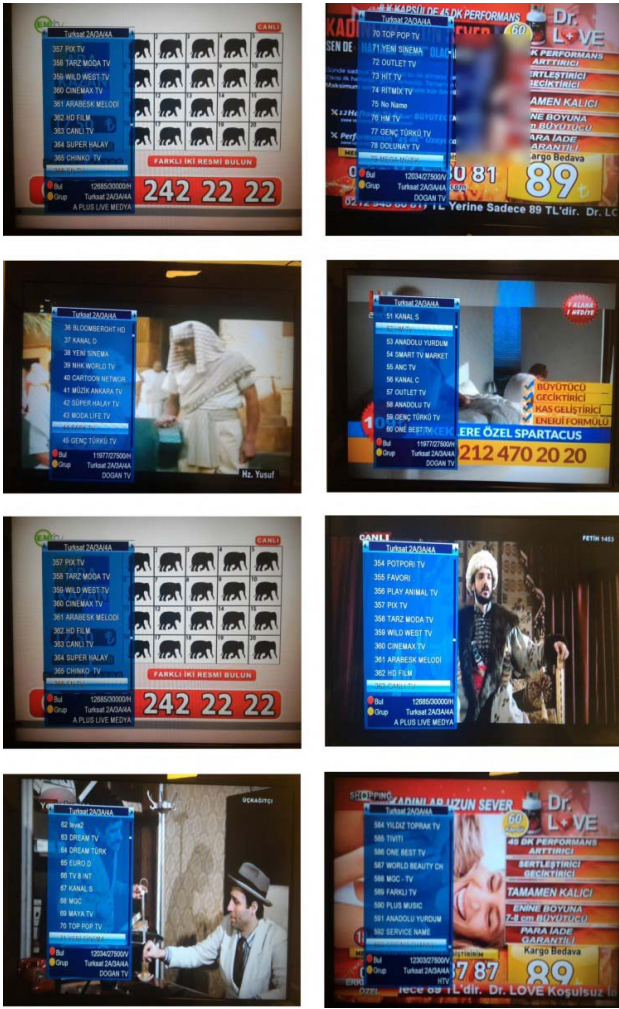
CANLI
Turksat 2A/3A/4A
357 PIX TV
358 TARZ MODA TV
359 WILD WEST TV
360 CINEMAX TV
361 ARABESK MELODİ
362 HD FILM
363 CANLI TV
364 SUPER HALAY
365 CHINKO TV
Bul 12685/30000/H
Grup Turksat 2A/3A/4A
A PLUS LIVE MEDYA
FARKLI İKİ RESMİ BULUN
242 22 22

Dr. L+VE
Turksat 2A/3A/4A
70 TOP POP TV
71 YENİ SİNEMA
72 OUTLET TV
73 HIT TV
74 RITMIX TV
75 No Name
76 HM TV
77 GENÇ TÜRKÜ TV
78 DOLUNAY TV
Bul 12034/27500/V
Grup Turksat 2A/3A/4A
DOGAN TV
DK PERFORMANS ARTTIRICI
SERTLEŞTİRİCİ
TAMAMEN KALICI
ENİNE BOYUNA BÜYÜTÜCÜ
PARA İADE GARANTİLİ
Kargo Bedava
89
TL Yerine Sadece 89 TL'dir. Dr. LO

Turksat 2A/3A/4A
36 BLOOMBERGHT HD
37 KANAL D
38 YENİ SİNEMA
39 NHK WORLD TV
40 CARTOON NETWOR
41 MÜZİK ANKARA TV
42 SÜPER HAKAN TV
43 MODA LIFE TV
45 GENÇ TÜRKÜ TV
Bul 11977/27500/V
Grup Turksat 2A/3A/4A
DOGAN TV
Hz. Yusuf

Turksat 2A/3A/4A
51 KANAL S
53 ANADOLU YURDUM
54 SMART TV MARKET
55 ANC TV
56 KANAL C
57 OUTLET TV
58 ANADOLU TV
59 GENÇ TÜRKÜ TV
60 ONE BEST TV
Bul 11977/27500/V
Grup Turksat 2A/3A/4A
DOGAN TV
BÜYÜTÜCÜ
GECİKTİRİCİ
KAS GELİŞTİRİCİ
ENERJİ FORMÜLÜ
ERKEKLERE ÖZEL SPARTACUS
212 470 20 20

CANLI
Turksat 2A/3A/4A
357 PIX TV
358 TARZ MODA TV
359 WILD WEST TV
360 CINEMAX TV
361 ARABESK MELODİ
362 HD FILM
363 CANLI TV
364 SUPER HALAY
365 CHINKO TV
Bul 12685/30000/H
Grup Turksat 2A/3A/4A
A PLUS LIVE MEDYA
FARKLI İKİ RESMİ BULUN
242 22 22

CANLI
FETİH 1453
Turksat 2A/3A/4A
354 POTPORI TV
355 FAVORI
356 PLAY ANIMAL TV
357 PIX TV
358 TARZ MODA TV
359 WILD WEST TV
360 CINEMAX TV
361 ARABESK MELODİ
362 HD FILM
363 CANLI TV
Bul 12685/30000/H
Grup Turksat 2A/3A/4A
A PLUS LIVE MEDYA

ÜÇKAĞITÇI
Turksat 2A/3A/4A
62 teve2
63 DREAM TV
64 DREAM TÜRK
65 EURO D
66 TV 8 INT
67 KANAL S
68 MGC
69 MAYA TV
70 TOP POP TV
Bul 12034/27500/V
Grup Turksat 2A/3A/4A
DOGAN TV

SHOPPING KADINLAR UZUN SEVER
Dr. L+VE
Turksat 2A/3A/4A
584 YILDIZ TOPRAK TV
585 TIVITI
586 ONE BEST TV
587 WORLD BEAUTY CH
588 MGC - TV
589 FARKLI TV
590 PLUS MUSIC
591 ANADOLU YURDUM
592 SERVICE NAME
Bul 12303/27500/H
Grup Turksat 2A/3A/4A
HTV
45 DK PERFORMANS ARTTIRICI
SERTLEŞTİRİCİ GECİKTİRİCİ
TAMAMEN KALICI
ENİNE BOYUNA 7-8 cm BÜYÜTÜCÜ
PARA İADE GARANTİLİ
Kargo Bedava
87 87
89
ÖZEL
ece 89 TL'dir. Dr. LOVE Koşulsuz İn